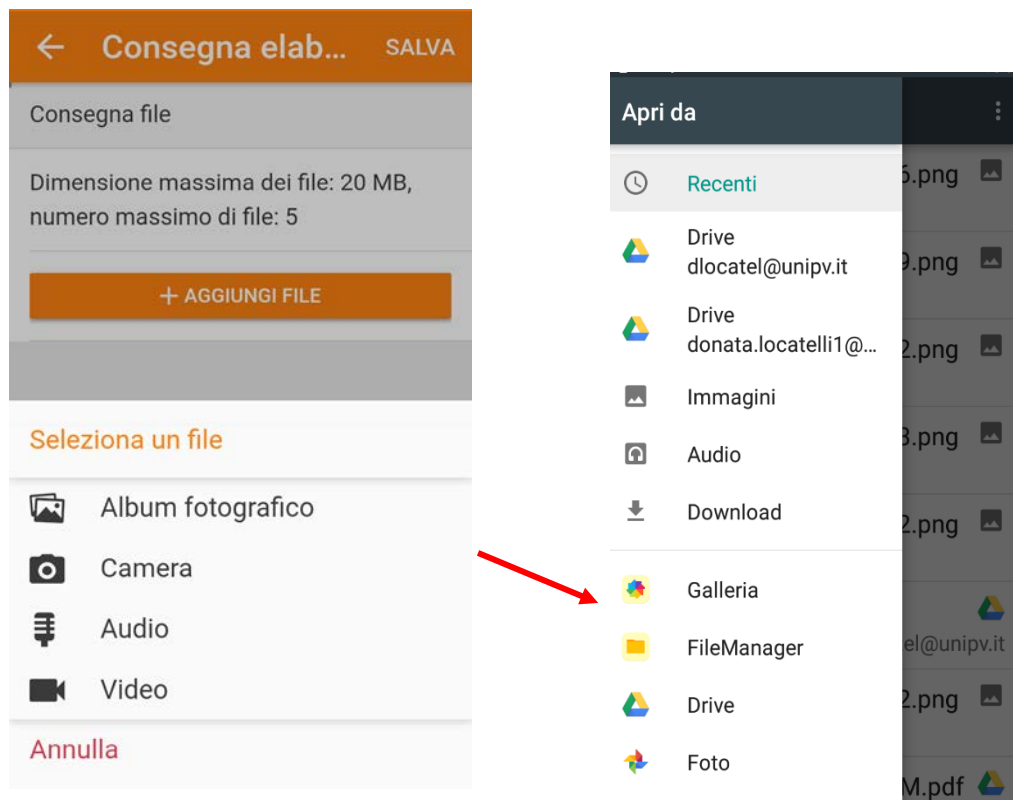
Consegna elab... SALVA

Consegna file

Dimensione massima dei file: 20 MB, numero massimo di file: 5

+ AGGIUNGI FILE

Seleziona un file

Album fotografico

Camera

Audio

Video

Annulla

Apri da

Recenti

Drive
dlocatel@unipv.it

Drive
donata.locatelli1@...

Immagini

Audio

Download

Galleria

FileManager

Drive

Foto

5.png
9.png
2.png
3.png
2.png
el@unipv.it
2.png
M.pdf